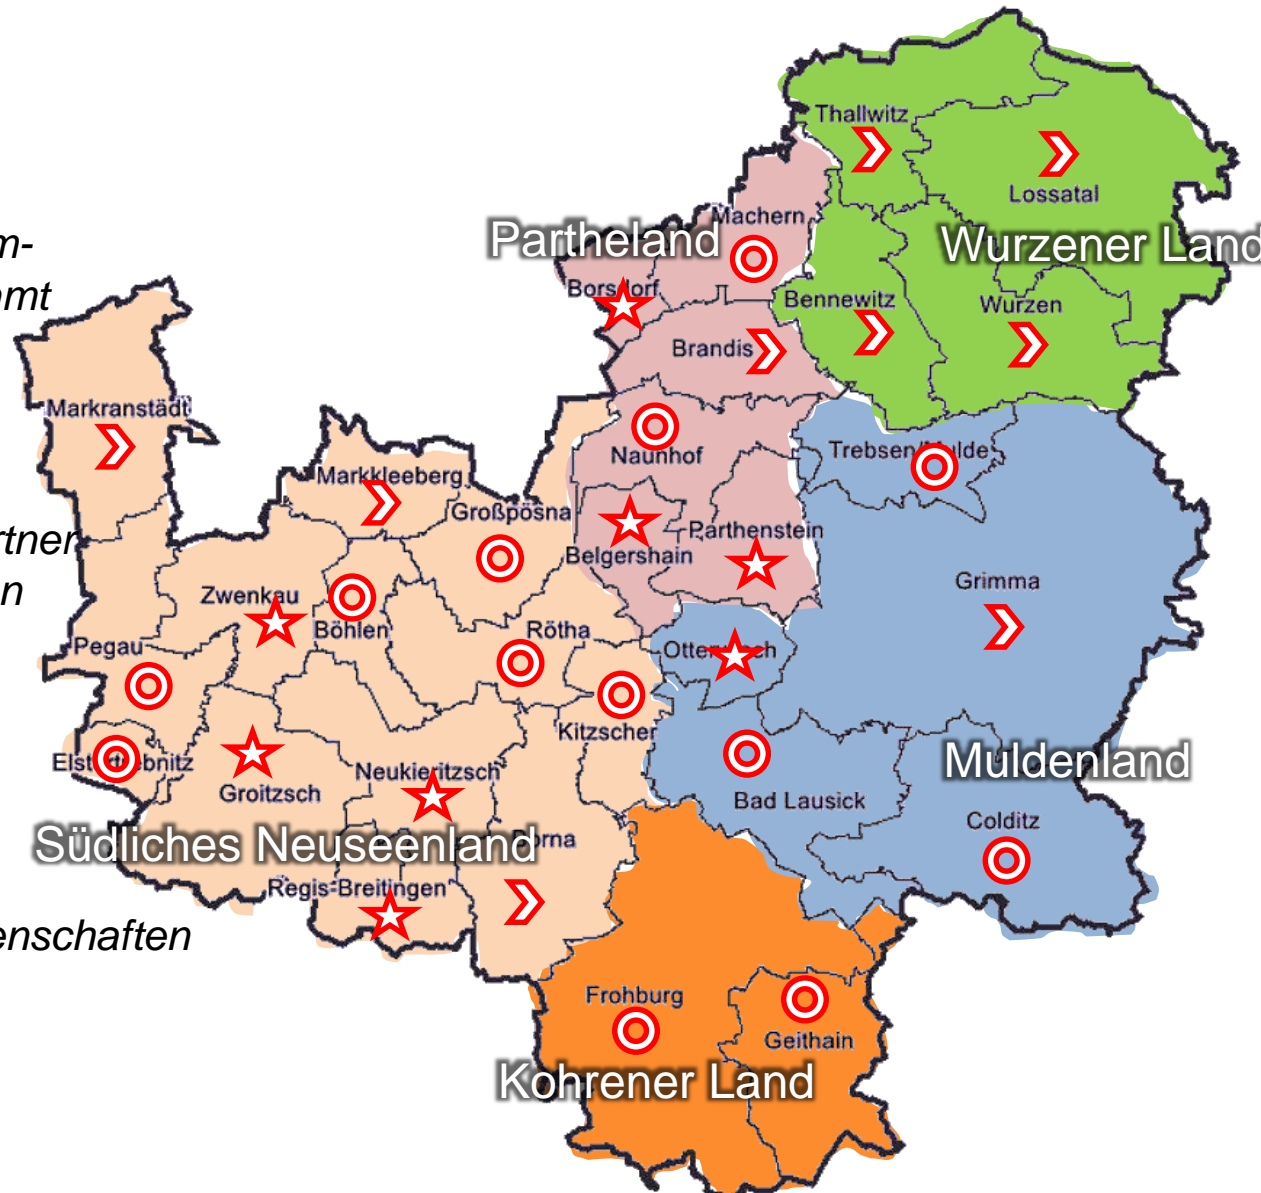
m-
mt

rtner
n

enschaften

Thallwitz
Lossatal
Partheland
Machern
Wurzener Land
Borsdorf
Bennewitz
Wurzen
Brandis
Markranstädt
Naunhof
Trebsen/Mulde
Markkleeberg
Großpösna
Parthenstein
Belgershain
Grimma
Zwenkau
Böhlen
Pegau
Rötha
Otterwisch
Kitzscher
Elstertrebnitz
Groitzsch
Neukieritzsch
Bad Lausick
Muldenland
Colditz
Südliches Neuseenland
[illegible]rna
Regis-Breitingen
Frohburg
Geithain
Kohrener Land